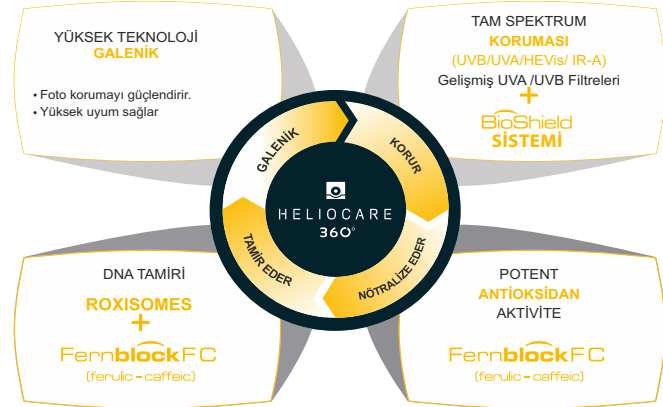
YÜKSEK TEKNOLOJİ
GALENİK

• Foto korumayı güçlendirir.
• Yüksek uyum sağlar

TAM SPEKTRUM
KORUMASI
(UVB/UVA/HEVis/ IR-A)
Gelişmiş UVA /UVB Filtreleri
+
BioShield
SİSTEMİ

GALENİK
KORUR
HELIOCARE
360°
TAMİR EDER
NÖTRALİZE EDER

DNA TAMİRİ
ROXISOMES
+
FernblockFC
(ferulic - caffeic)

POTENT
ANTİOKSİDAN
AKTİVİTE
FernblockFC
(ferulic - caffeic)